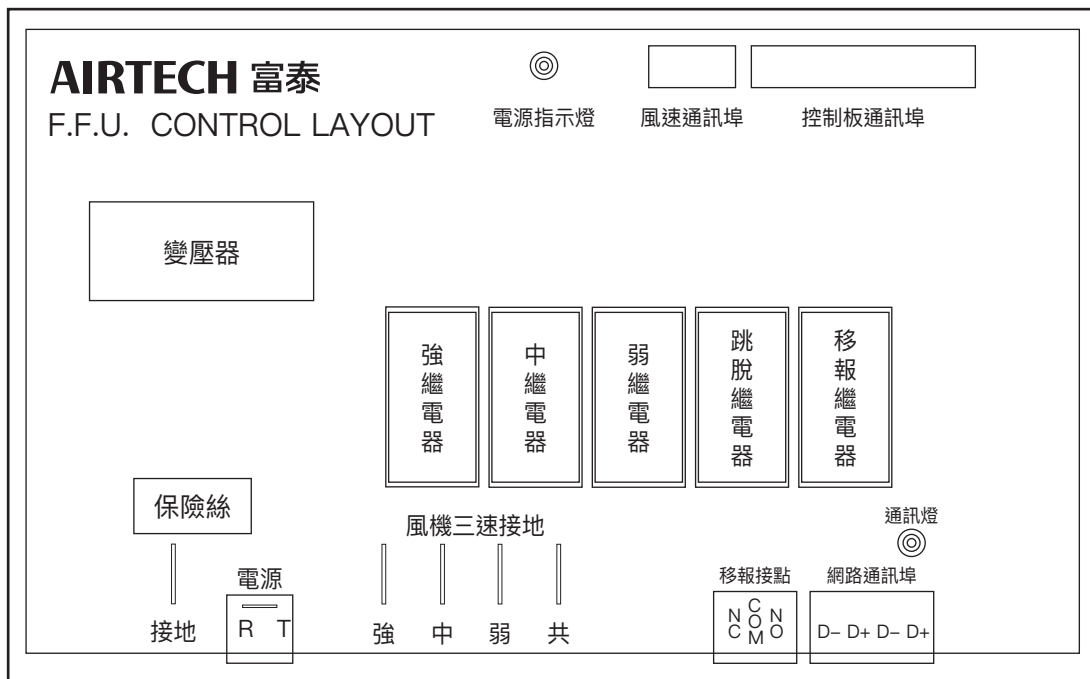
AIRTECH 富泰
F.F.U. CONTROL LAYOUT

電源指示燈

風速通訊埠

控制板通訊埠

變壓器

強繼電器

中繼電器

弱繼電器

跳脫繼電器

移報繼電器

保險絲

風機三速接地

通訊燈

電源

移報接點

網路通訊埠

接地

R T

強 中 弱 共

NC COM NO

D− D+ D− D+